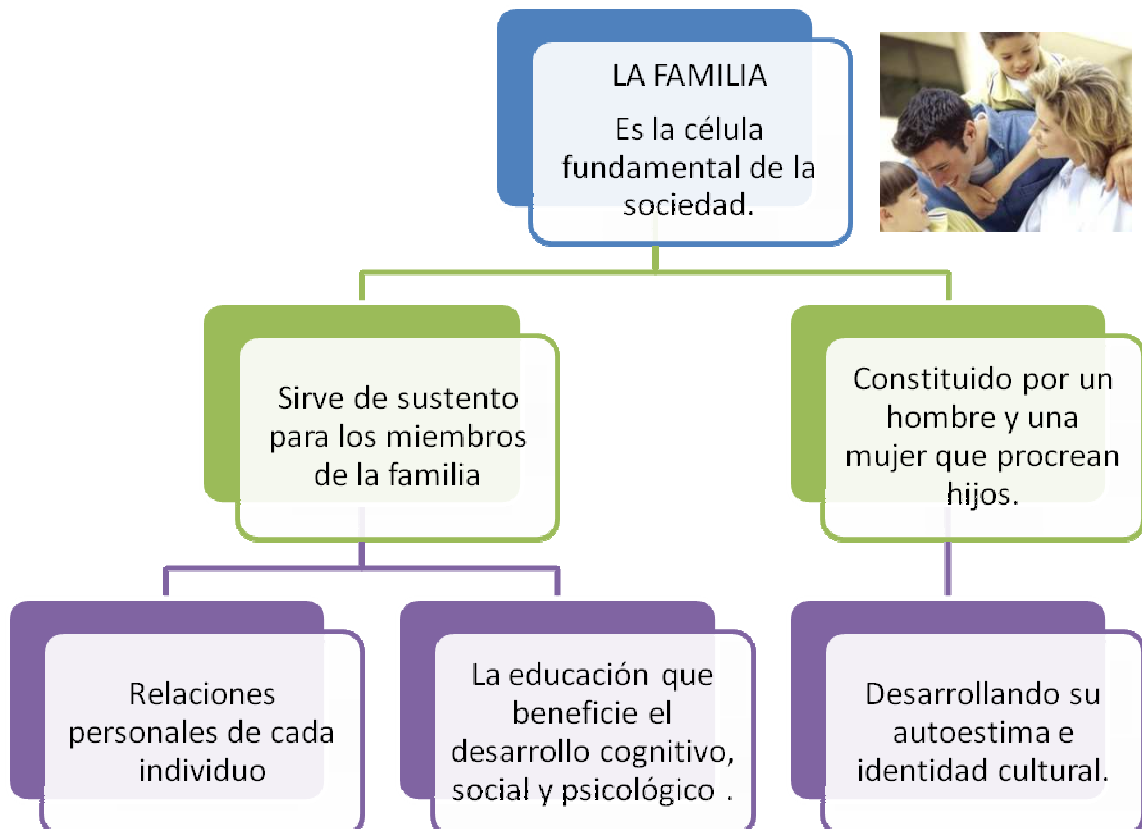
LA FAMILIA

Es la célula fundamental de la sociedad.

Sirve de sustento para los miembros de la familia

Constituido por un hombre y una mujer que procrean hijos.

Relaciones personales de cada individuo

La educación que beneficie el desarrollo cognitivo, social y psicológico .

Desarrollando su autoestima e identidad cultural.